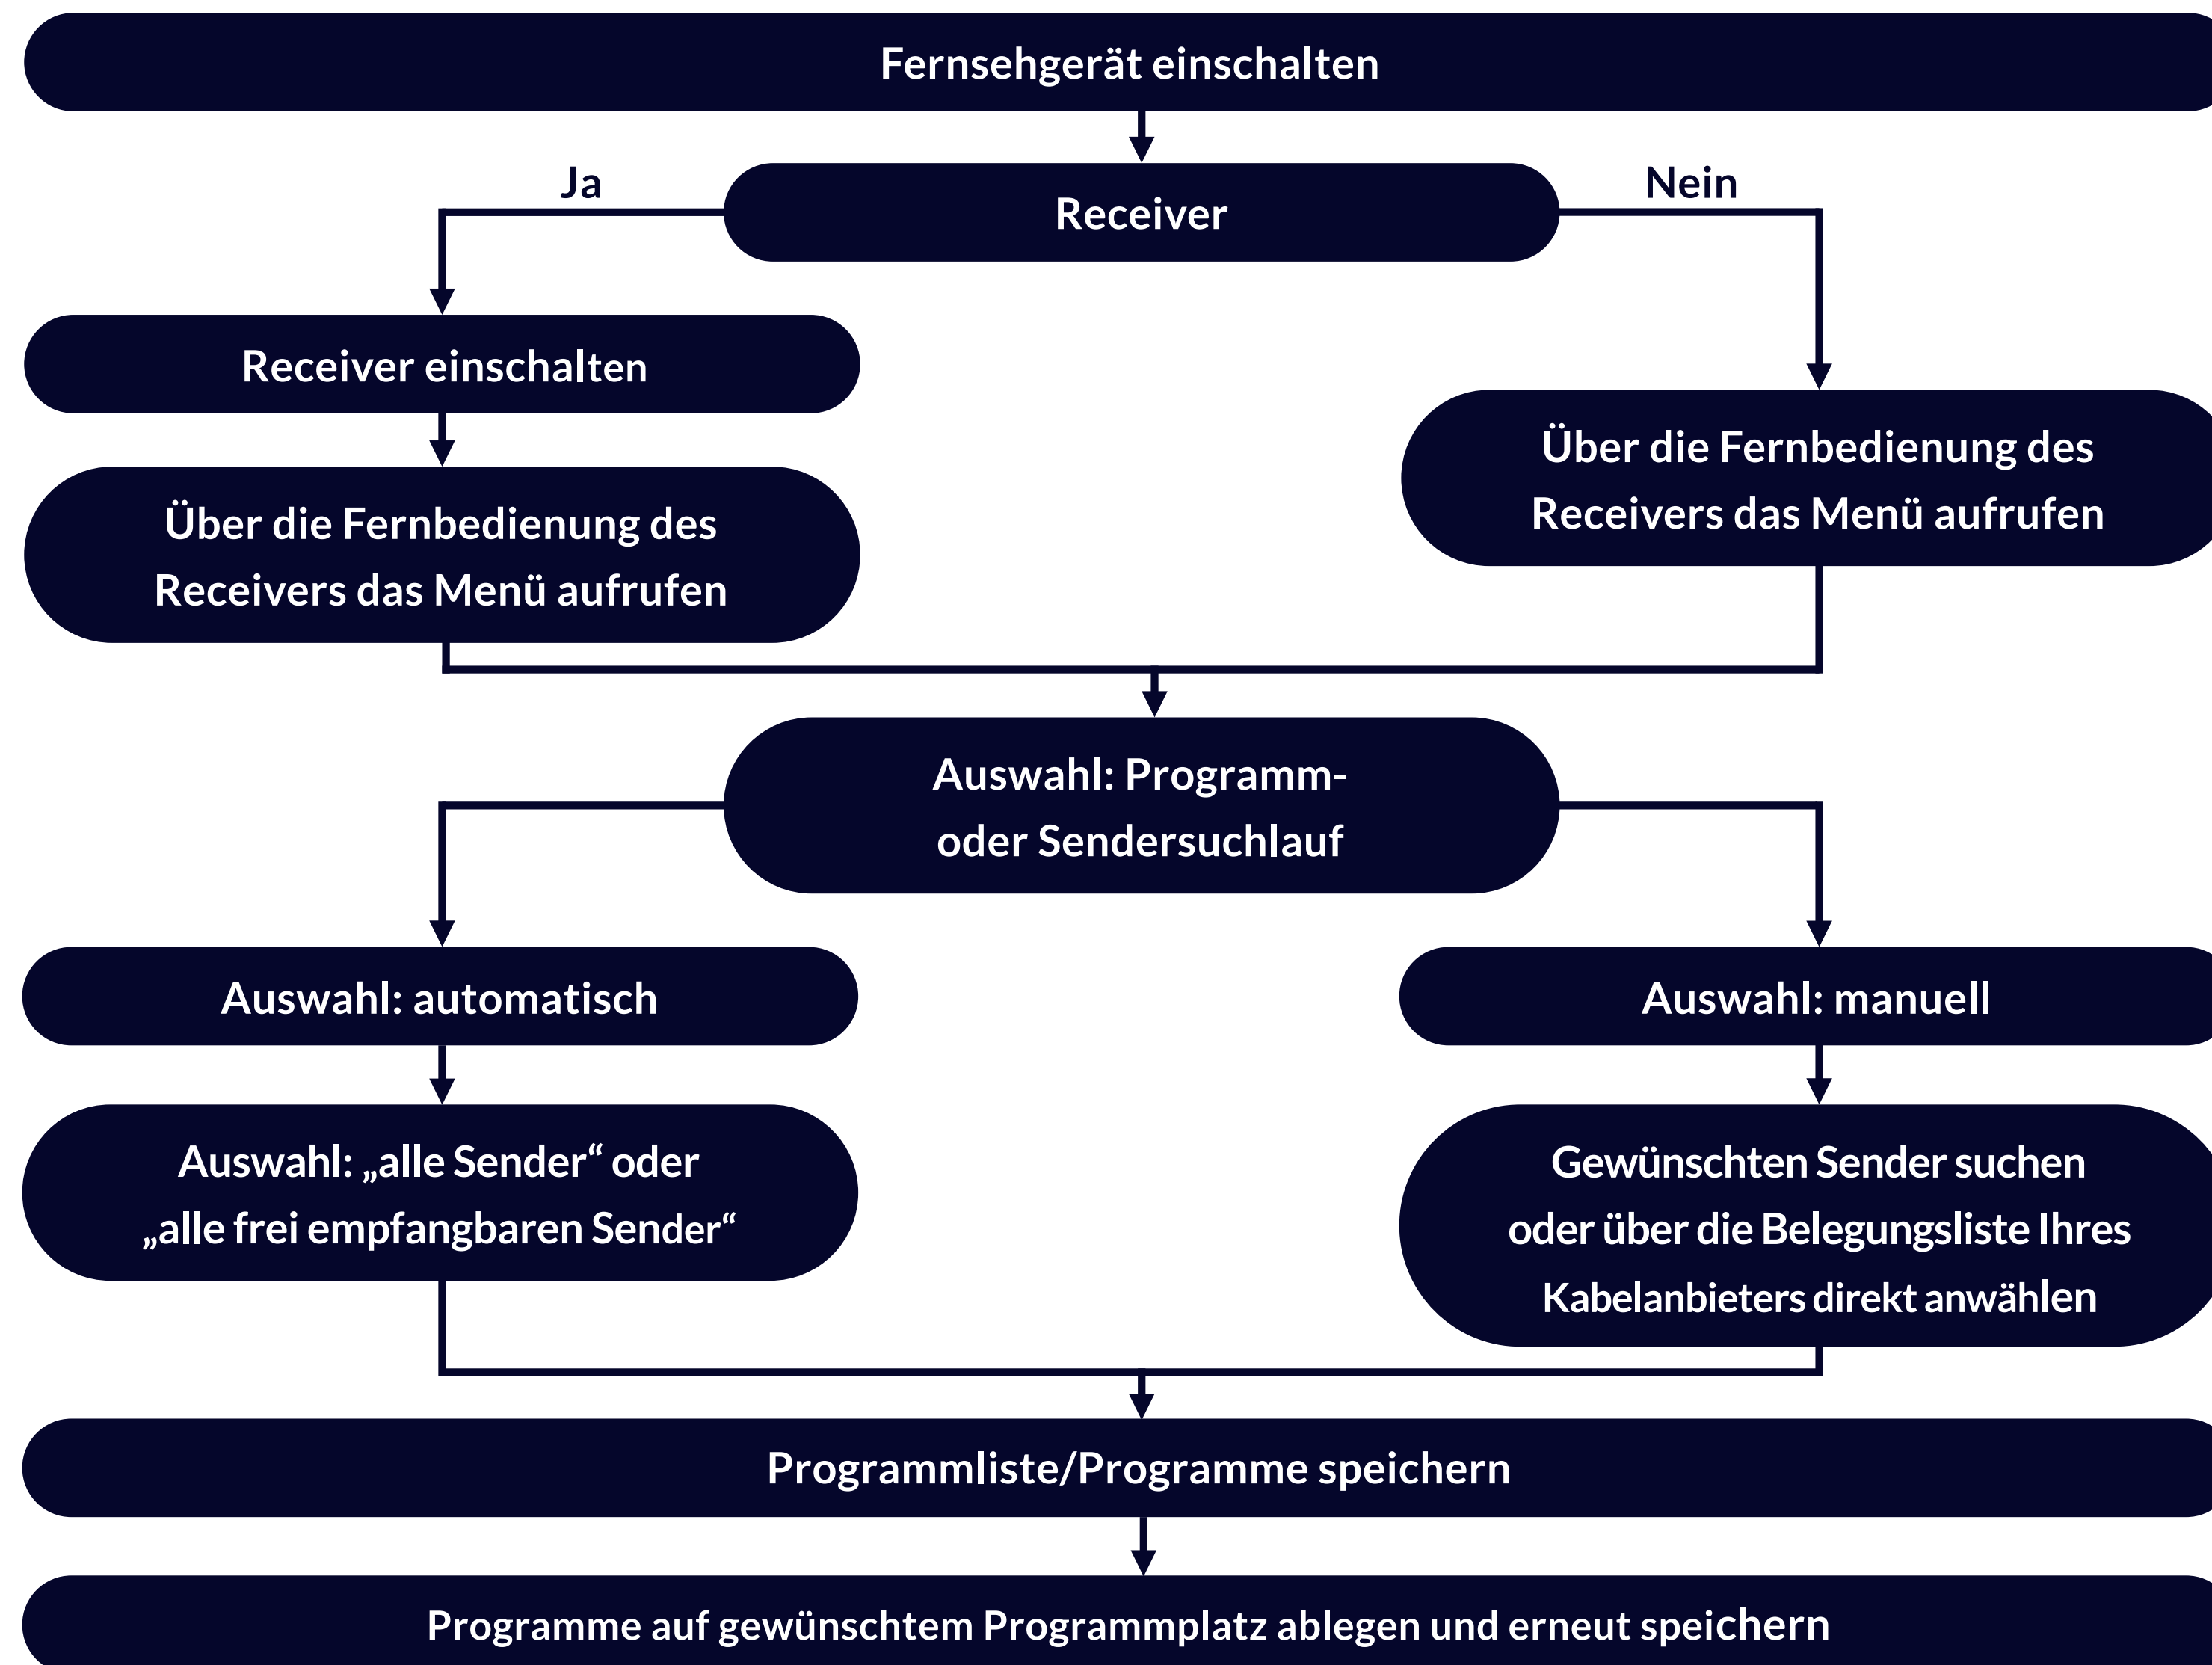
Fernsehgerät einschalten

Ja

Receiver

Nein

Receiver einschalten

Über die Fernbedienung des Receivers das Menü aufrufen

Über die Fernbedienung des Receivers das Menü aufrufen

Auswahl: Programm- oder Sendersuchlauf

Auswahl: automatisch

Auswahl: manuell

Auswahl: „alle Sender“ oder „alle frei empfangbaren Sender“

Gewünschten Sender suchen oder über die Belegungsliste Ihres Kabelanbieters direkt anwählen

Programmliste/Programme speichern

Programme auf gewünschtem Programmplatz ablegen und erneut speichern